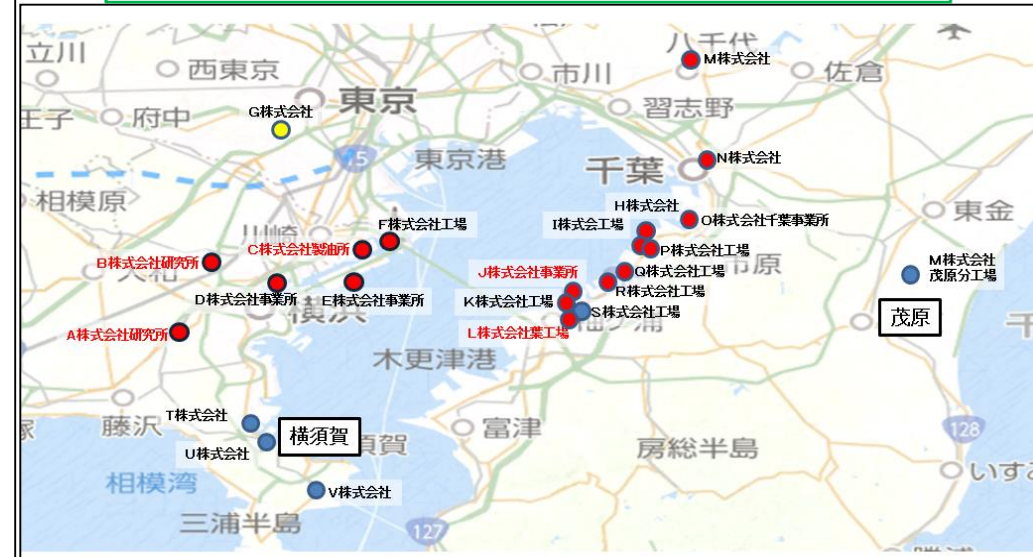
立川
西東京
府中
王子
東京
G株式会社
八千代
M株式会社
市川
佐倉
習志野
15
東京港
千葉
N株式会社
相模原
H株式会社
O株式会社千葉事業所
東金
F株式会社工場
I株式会社工場
C株式会社製油所
P株式会社工場
M株式会社
茂原分工場
B株式会社研究所
J株式会社事業所
Q株式会社工場
市原
R株式会社工場
D株式会社事業所
E株式会社事業所
K株式会社工場
S株式会社工場
茂原
横浜
L株式会社業工場
A株式会社研究所
木更津港
T株式会社
藤沢
横須賀
富津
U株式会社
房総半島
128
相模湾
V株式会社
三浦半島
127